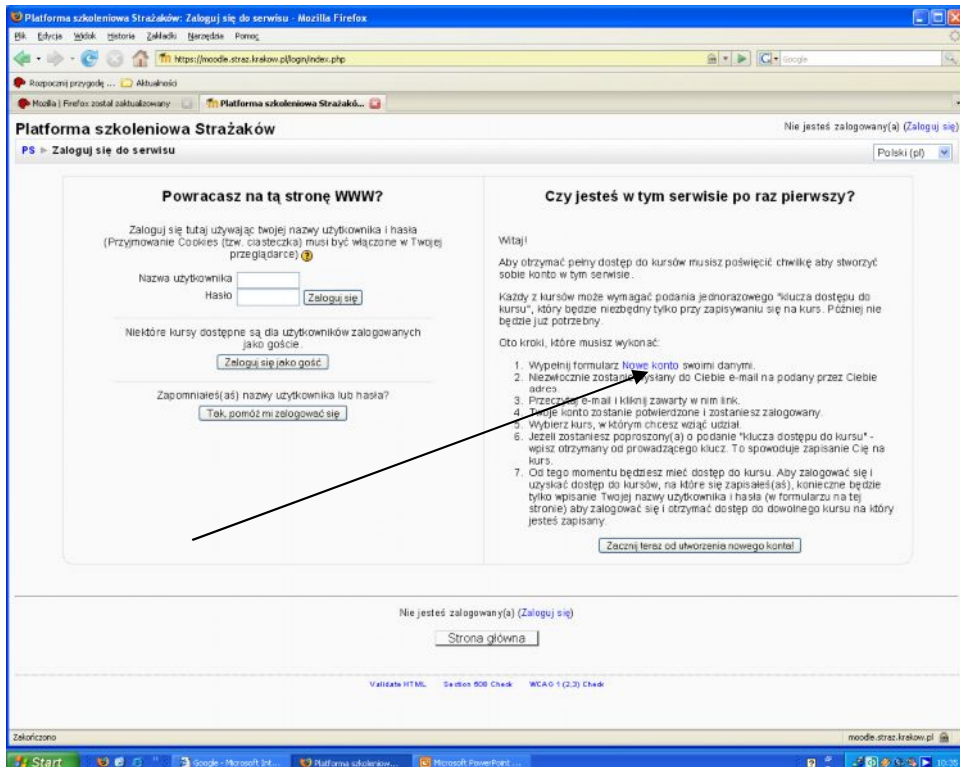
Platforma szkoleniowa Strażaków: Zaloguj się do serwisu - Mozilla Firefox

Plik Edycja Widok Historia Zakładki Narzędzia Pomoc

https://moodle.straz.krakow.pl/login/index.php

Google

Rozpocznij przygodę ... Aktualności

Mozilla | Firefox został zaktualizowany

Platforma szkoleniowa Strażakó...

Platforma szkoleniowa Strażaków

Nie jesteś zalogowany(a) (Zaloguj się)

PS ► Zaloguj się do serwisu

Polski (pl)

Powracasz na tą stronę WWW?

Zaloguj się tutaj używając twojej nazwy użytkownika i hasła (Przyjmowanie Cookies (tzw. ciasteczka) musi być włączone w Twojej przeglądarce)

Nazwa użytkownika

Hasło

Zaloguj się

Niektóre kursy dostępne są dla użytkowników zalogowanych jako goście.

Zaloguj się jako gość

Zapomniałeś(aś) nazwy użytkownika lub hasła?

Tak, pomóż mi zalogować się

Czy jesteś w tym serwisie po raz pierwszy?

Witaj!

Aby otrzymać pełny dostęp do kursów musisz poświęcić chwilkę aby stworzyć sobie konto w tym serwisie.

Każdy z kursów może wymagać podania jednorazowego "klucza dostępu do kursu", który będzie niezbędny tylko przy zapisywaniu się na kurs. Później nie będzie już potrzebny.

Oto kroki, które musisz wykonać:

1. Wypełnij formularz Nowe konto swoimi danymi.
2. Niezwłocznie zostanie wysłany do Ciebie e-mail na podany przez Ciebie adres.
3. Przeczytaj e-mail i kliknij zawarty w nim link.
4. Twoje konto zostanie potwierdzone i zostaniesz zalogowany.
5. Wybierz kurs, w którym chcesz wziąć udział.
6. Jeżeli zostaniesz poproszony(a) o podanie "klucza dostępu do kursu" - wpisz otrzymany od prowadzącego klucz. To spowoduje zapisanie Cię na kurs.
7. Od tego momentu będziesz mieć dostęp do kursu. Aby zalogować się i uzyskać dostęp do kursów, na które się zapisałeś(aś), konieczne będzie tylko wpisanie Twojej nazwy użytkownika i hasła (w formularzu na tej stronie) aby zalogować się i otrzymać dostęp do dowolnego kursu na który jesteś zapisany.

Zacznij teraz od utworzenia nowego konta!

Nie jesteś zalogowany(a) (Zaloguj się)

Strona główna

Validate HTML Section 508 Check WCAG 1 (2,3) Check

Zakończono

moodle.straz.krakow.pl

Start

Google - Microsoft Int...

Platforma szkoleniow...

Microsoft PowerPoint ...

10:35